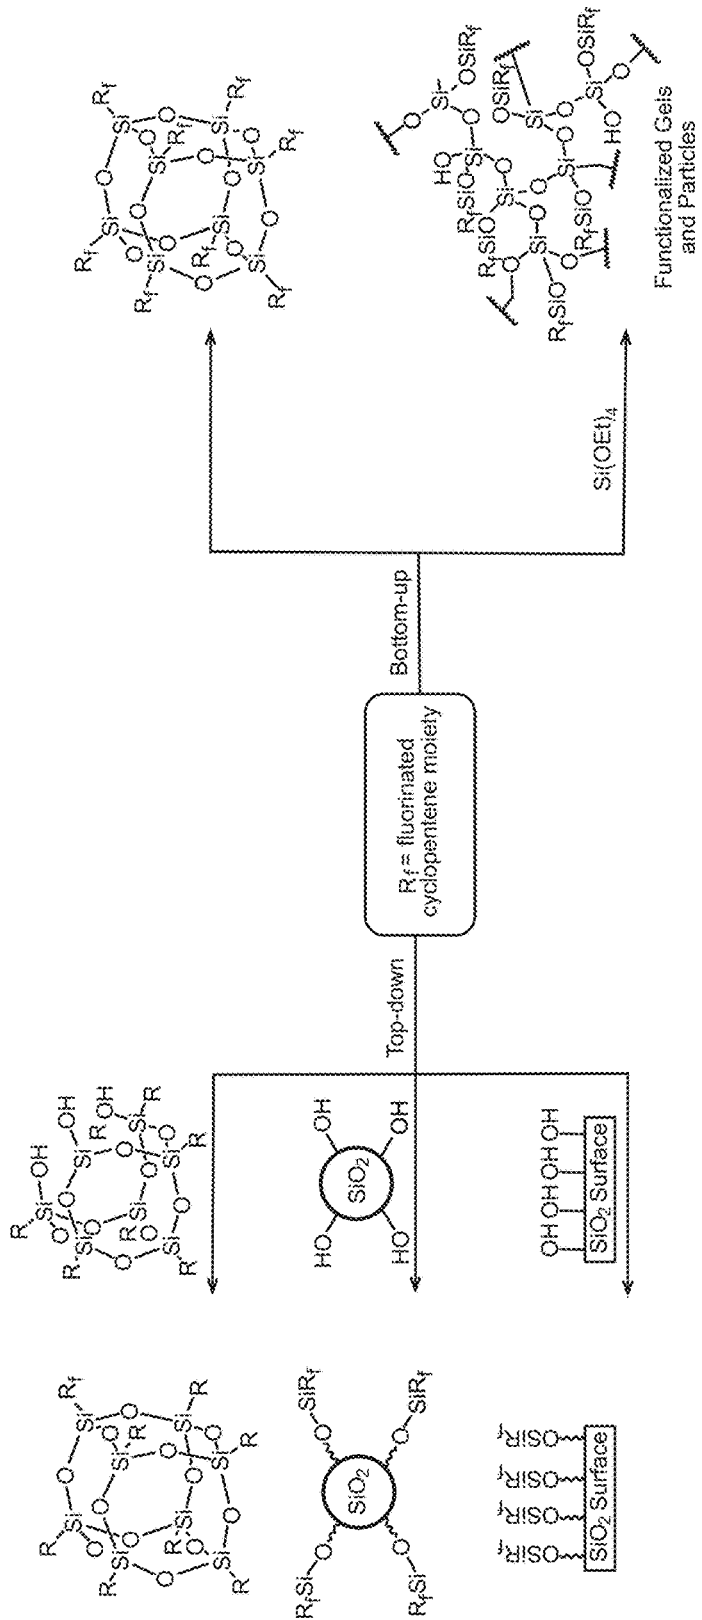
$R_f$ = fluorinated cyclopentene moiety

Top-down

Bottom-up

$Si(OEt)_4$

Functionalized Gels and Particles

$SiO_2$

$SiO_2$ Surface

OH OH OH OH

HO OH HO OH

$OSiR_f$ $OSiR_f$ $OSiR_f$ $OSiR_f$

$R_fSi-O$ $O-SiR_f$ $R_fSi-O$ $O-SiR_f$

R Si OH R Si OH R OH Si R Si O O Si O Si O R Si O Si O R R

R Si O Si O Si R R Si O Si O Si O Si $R_f$ R R Si O R

$R_f$ Si O Si O $R_f$ Si O Si O $R_f$ Si O Si $R_f$ Si O $R_f$ Si O $R_f$ $R_f$

$R_fSiO$ $R_fSiO$ $R_fSiO$ $R_fSiO$ $R_fSiO$ HO Si O Si O Si O $OSiR_f$ $OSiR_f$ $OSiR_f$ Si O HO